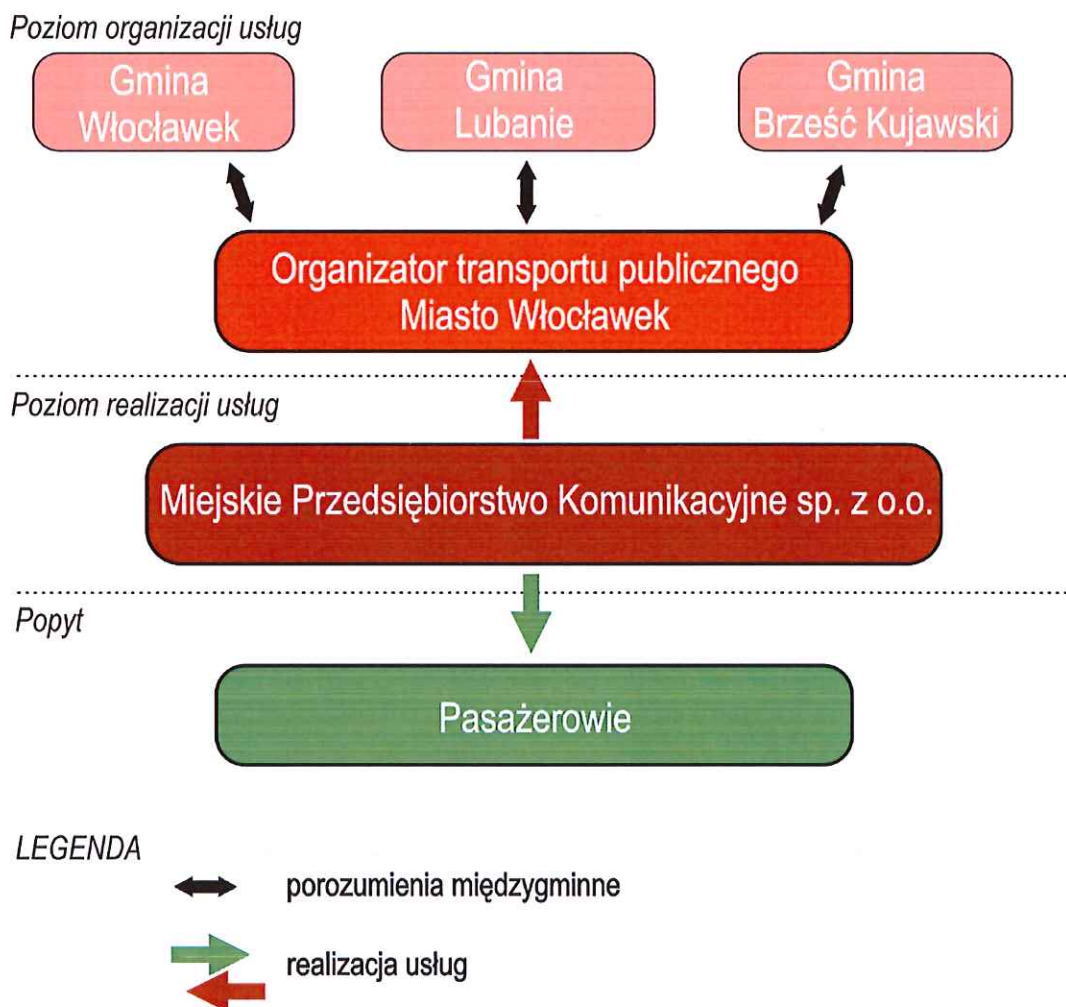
Poziom organizacji usług

Gmina Włocławek

Gmina Lubanie

Gmina Brześć Kujawski

Organizator transportu publicznego Miasto Włocławek

Poziom realizacji usług

Miejskie Przedsiębiorstwo Komunikacyjne sp. z o.o.

Popyt

Pasażerowie

LEGENDA

porozumienia międzygminne

realizacja usług